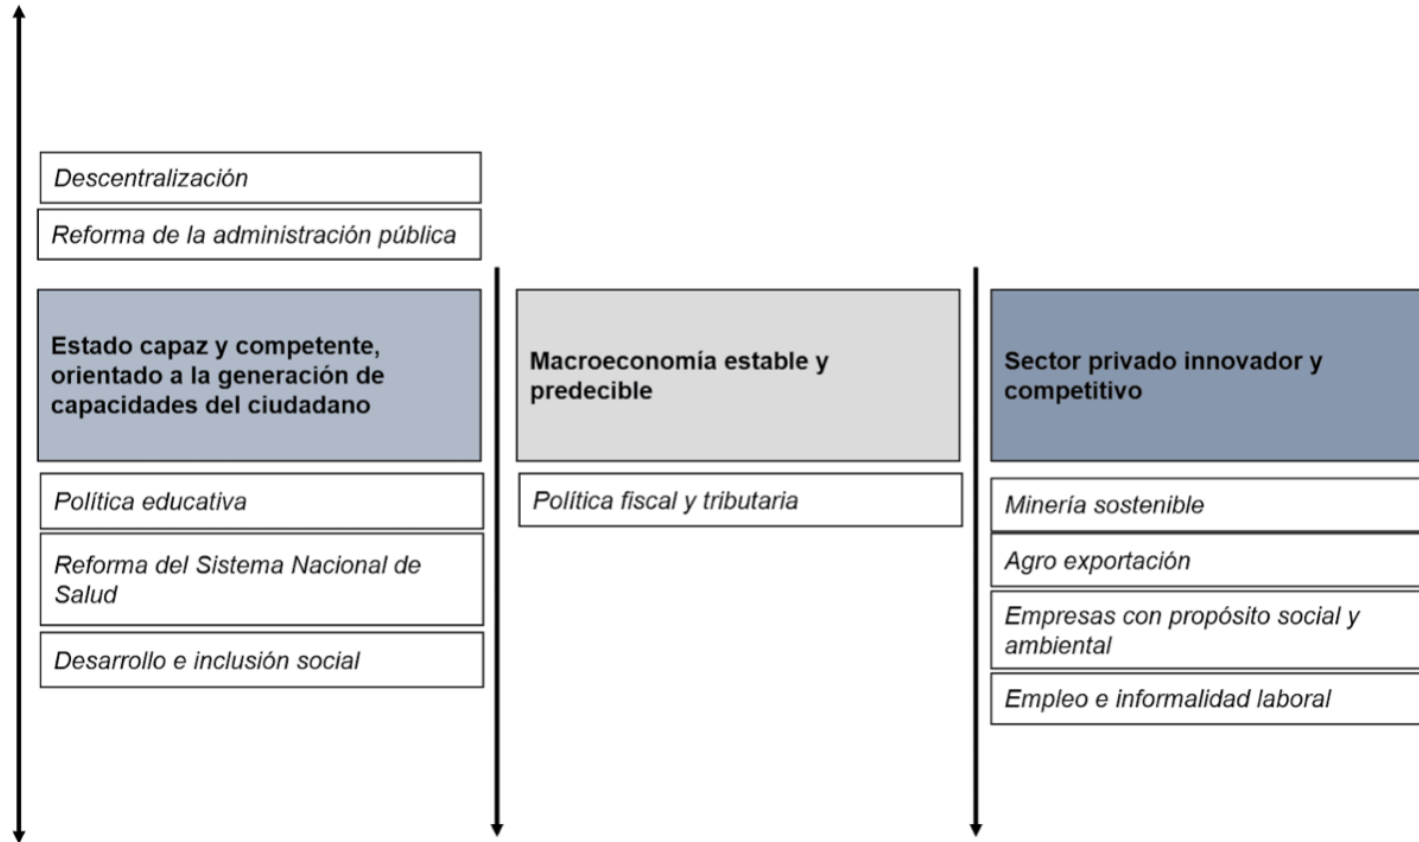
Descentralización

Reforma de la administración pública

Estado capaz y competente, orientado a la generación de capacidades del ciudadano

Política educativa

Reforma del Sistema Nacional de Salud

Desarrollo e inclusión social

Macroeconomía estable y predecible

Política fiscal y tributaria

Sector privado innovador y competitivo

Minería sostenible

Agro exportación

Empresas con propósito social y ambiental

Empleo e informalidad laboral